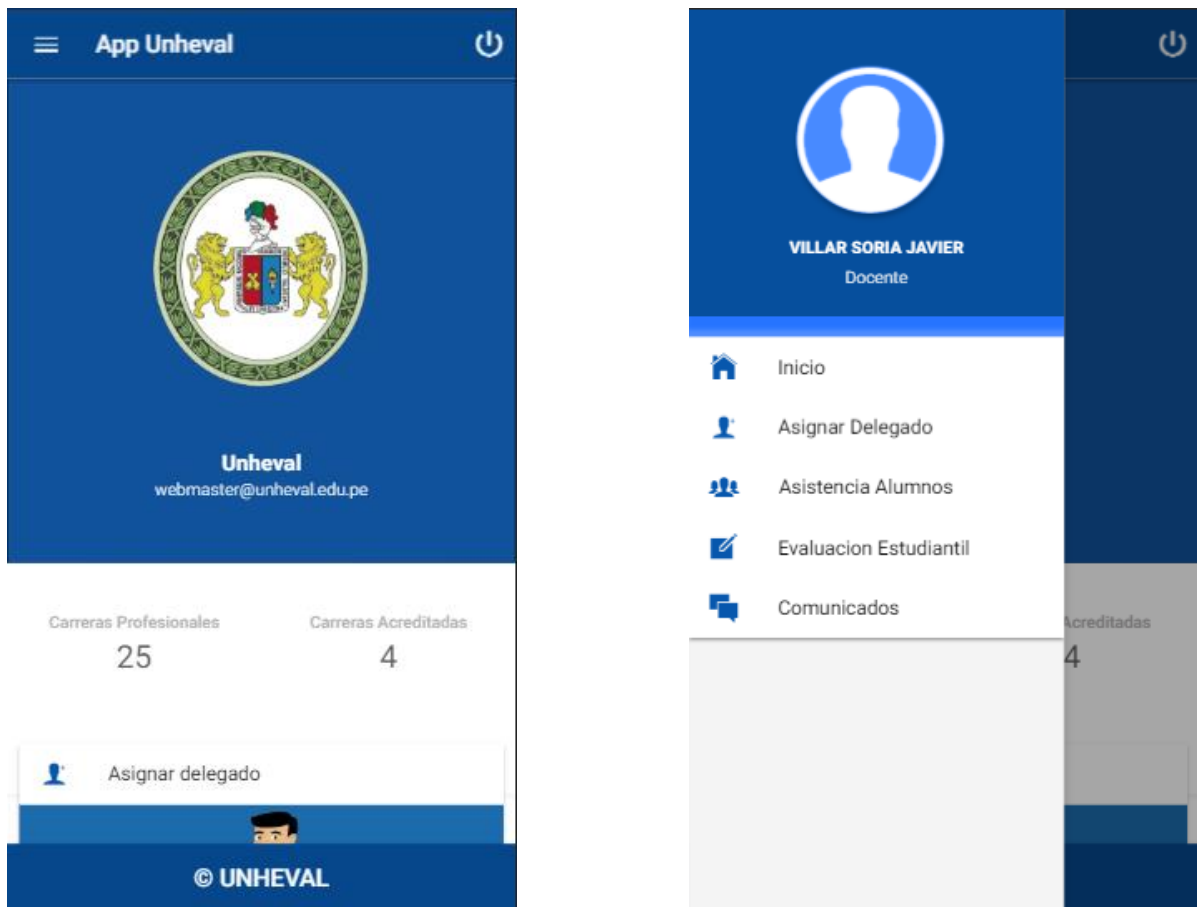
App Unheval

Unheval
webmaster@unheval.edu.pe

Carreras Profesionales
25

Carreras Acreditadas
4

Asignar delegado

© UNHEVAL

VILLAR SORIA JAVIER
Docente

Inicio
Asignar Delegado
Asistencia Alumnos
Evaluacion Estudiantil
Comunicados

Acreditadas
4